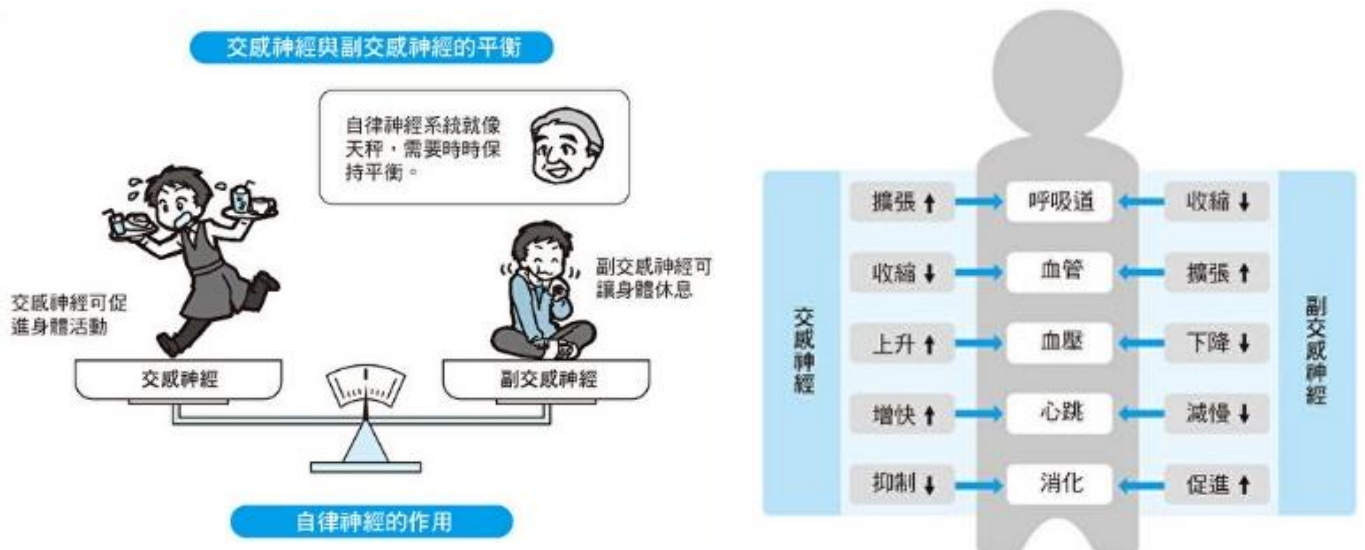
交感神經與副交感神經的平衡

自律神經系統就像天秤，需要時時保持平衡。

交感神經可促進身體活動

副交感神經可讓身體休息

交感神經

副交感神經

自律神經的作用

交感神經

副交感神經

| 擴張 ↑ | 呼吸道 | 收縮 ↓ |
|---|---|---|
| 收縮 ↓ | 血管 | 擴張 ↑ |
| 上升 ↑ | 血壓 | 下降 ↓ |
| 增快 ↑ | 心跳 | 減慢 ↓ |
| 抑制 ↓ | 消化 | 促進 ↑ |